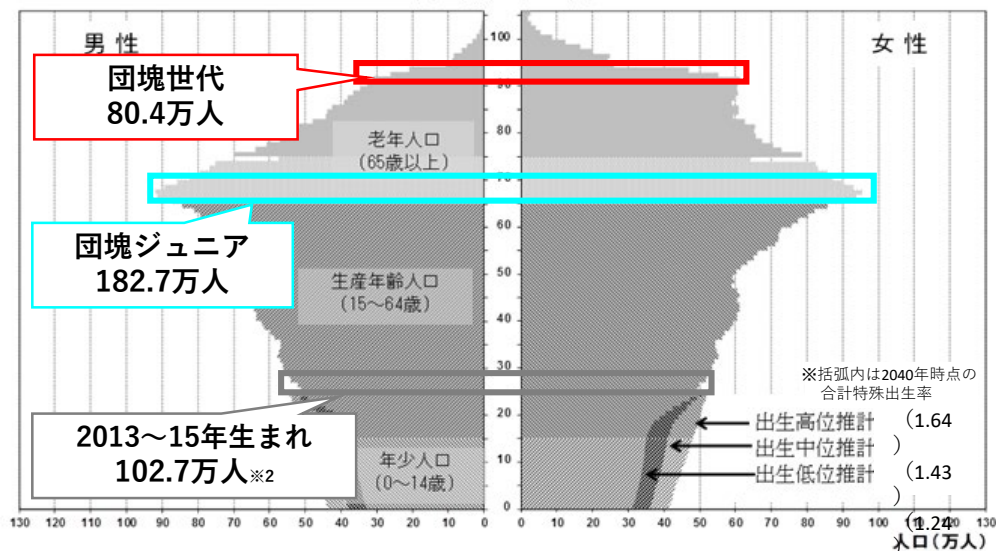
男 性

女 性

団塊世代
80.4万人

団塊ジュニア
182.7万人

2013～15年生まれ
102.7万人※2

老年人口
(65歳以上)

生産年齢人口
(15～64歳)

年少人口
(0～14歳)

※括弧内は2040年時点の合計特殊出生率

出生高位推計 (1.64)

出生中位推計 (1.43)

出生低位推計 (1.24)

100
90
80
70
60
50
40
30
20
10
0

130 120 110 100 90 80 70 60 50 40 30 20 10 0

0 10 20 30 40 50 60 70 80 90 100 110 120 130

人口(万人)